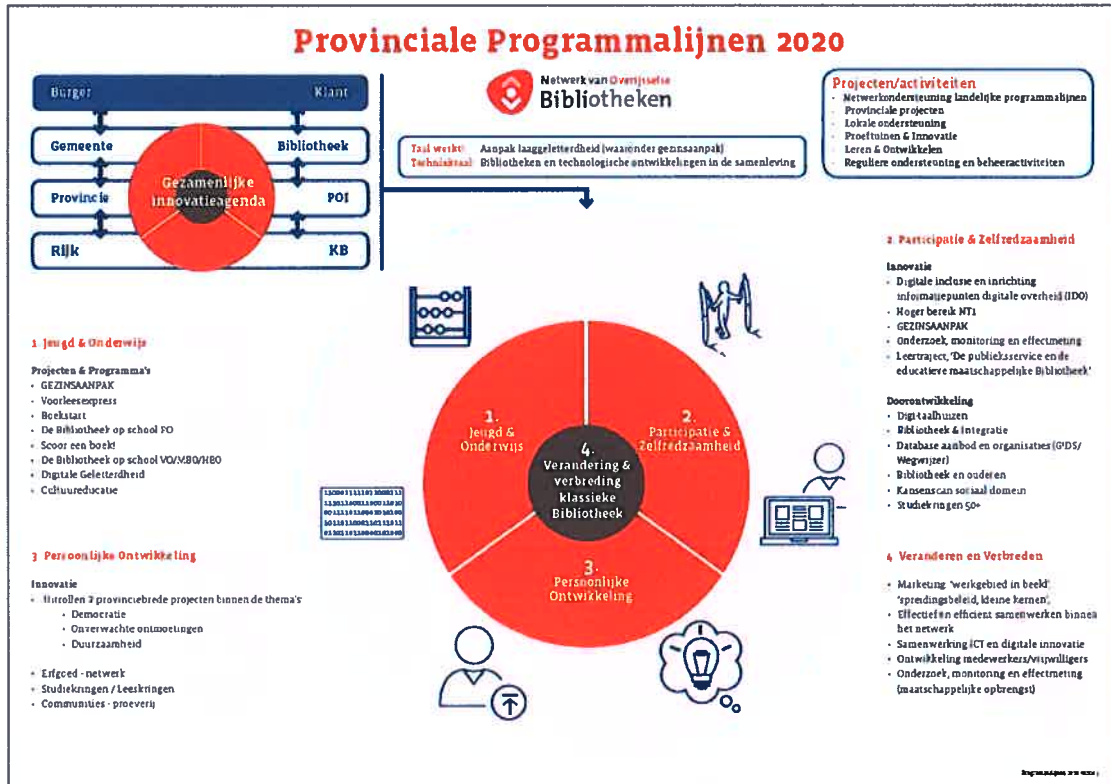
Provinciale Programmalijnen 2020

Burger | Klant

Gemeente | Bibliotheek

Provincie | POI

Rijk | KB

Gezamenlijke innovatieagenda

Netwerk van Overijsselse Bibliotheken

Taal werkt! Aanpak laaggeletterdheid (waaronder gezinsaanpak)
Techniektaal Bibliotheken en technologische ontwikkelingen in de samenleving

Projecten/activiteiten
- Netwerkondersteuning landelijke programmalijnen
- Provinciale projecten
- Lokale ondersteuning
- Proeftuinen & Innovatie
- Leren & Ontwikkelen
- Reguliere ondersteuning en beheeractiviteiten

1 Jeugd & Onderwijs

Projecten & Programma's
- GEZINSAANPAK
- Voorleesexpress
- Boekstart
- De Bibliotheek op school PO
- Scoor een boek!
- De Bibliotheek op school VO/MBO/HBO
- Digitale Geletterdheid
- Cultuureducatie

1. Jeugd & Onderwijs

2. Participatie & Zelfredzaamheid

3. Persoonlijke Ontwikkeling

4. Verandering & verbreding klassieke Bibliotheek

3 Persoonlijke Ontwikkeling

Innovatie
- Uitrollen 3 provinciebrede projecten binnen de thema's:
  - Democratie
  - Onverwachte ontmoetingen
  - Duurzaamheid

- Erfgoed - netwerk
- Studiekringen / Leeskringen
- Communities - proeverij

2 Participatie & Zelfredzaamheid

Innovatie
- Digitale inclusie en inrichting informatiepunten digitale overheid (IDO)
- Hoger bereik NT1
- GEZINSAANPAK
- Onderzoek, monitoring en effectmeting
- Leertraject, 'De publieksservice en de educatieve maatschappelijke Bibliotheek'

Doorontwikkeling
- Digitaalhuizen
- Bibliotheek & Integratie
- Database aanbod en organisaties (G'DS/ Wegwijzer)
- Bibliotheek en ouderen
- Kansenscan sociaal domein
- Studiekringen 50+

4 Veranderen en Verbreden

- Marketing 'werkgebied in beeld', 'spreidingsbeleid, kleine kernen',
- Effectief en efficiënt samenwerken binnen het netwerk
- Samenwerking ICT en digitale innovatie
- Ontwikkeling medewerkers/vrijwilligers
- Onderzoek, monitoring en effectmeting (maatschappelijke opbrengst)

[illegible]